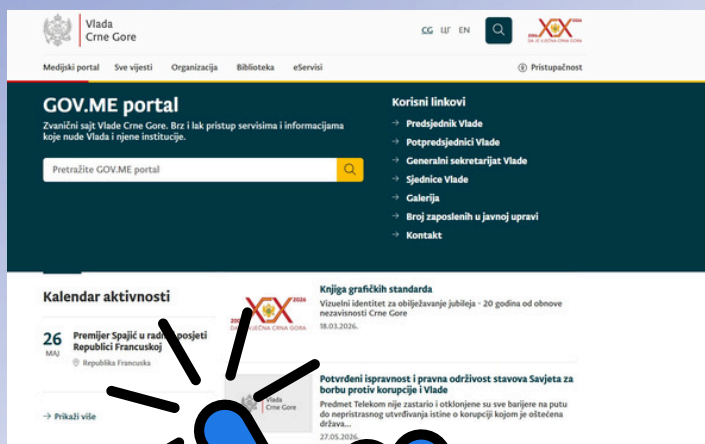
Vlada Crne Gore

CG ЦГ EN

XX 2026 DA JE VJEČNA CRNA GORA

Medijski portal Sve vijesti Organizacija Biblioteka eServisi

Pristupačnost

GOV.ME portal

Zvanični sajt Vlade Crne Gore. Brz i lak pristup servisima i informacijama koje nude Vlada i njene institucije.

Pretražite GOV.ME portal

Korisni linkovi

Predsjednik Vlade

Potpredsjednici Vlade

Generalni sekretarijat Vlade

Sjednice Vlade

Galerija

Broj zaposlenih u javnoj upravi

Kontakt

Kalendar aktivnosti

26 MAJ

Premijer Spajić u radn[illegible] posjeti Republici Francuskoj

Republika Francuska

Prikaži više

XX 2026 DA JE VJEČNA CRNA GORA

Knjiga grafičkih standarda

Vizuelni identitet za obilježavanje jubileja - 20 godina od obnove nezavisnosti Crne Gore

18.03.2026.

Vlada Crne Gore

Potvrđeni ispravnost i pravna održivost stavova Savjeta za borbu protiv korupcije i Vlade

Predmet Telekom nije zastario i otklonjene su sve barijere na putu do nepristrasnog utvrđivanja istine o korupciji kojom je oštećena država...

27.05.2026.